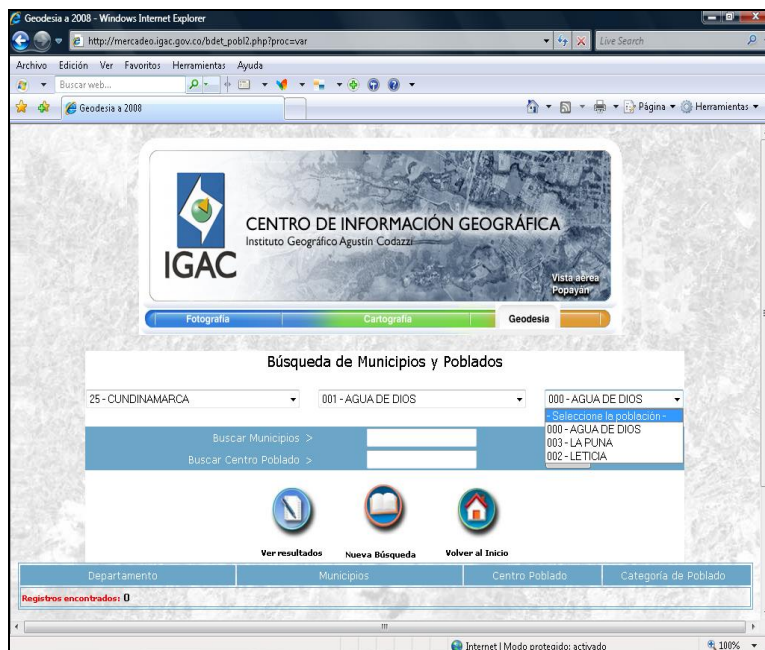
Geodesia a 2008 - Windows Internet Explorer

http://mercadeo.igac.gov.co/bdet_pobl2.php?proc=var

Live Search

Archivo Edición Ver Favoritos Herramientas Ayuda

Buscar web...

Geodesia a 2008

Página Herramientas

IGAC

CENTRO DE INFORMACIÓN GEOGRÁFICA

Instituto Geográfico Agustín Codazzi

Vista aérea Popayán

Fotografía Cartografía Geodesia

Búsqueda de Municipios y Poblados

25 - CUNDINAMARCA

001 - AGUA DE DIOS

000 - AGUA DE DIOS

- Seleccione la población -
000 - AGUA DE DIOS
003 - LA PUNA
002 - LETICIA

Buscar Municipios >

Buscar Centro Poblado >

Ver resultados Nueva Búsqueda Volver al Inicio

| Departamento | Municipios | Centro Poblado | Categoría de Poblado |
|---|---|---|---|

Registros encontrados: 0

Internet | Modo protegido: activado

100%